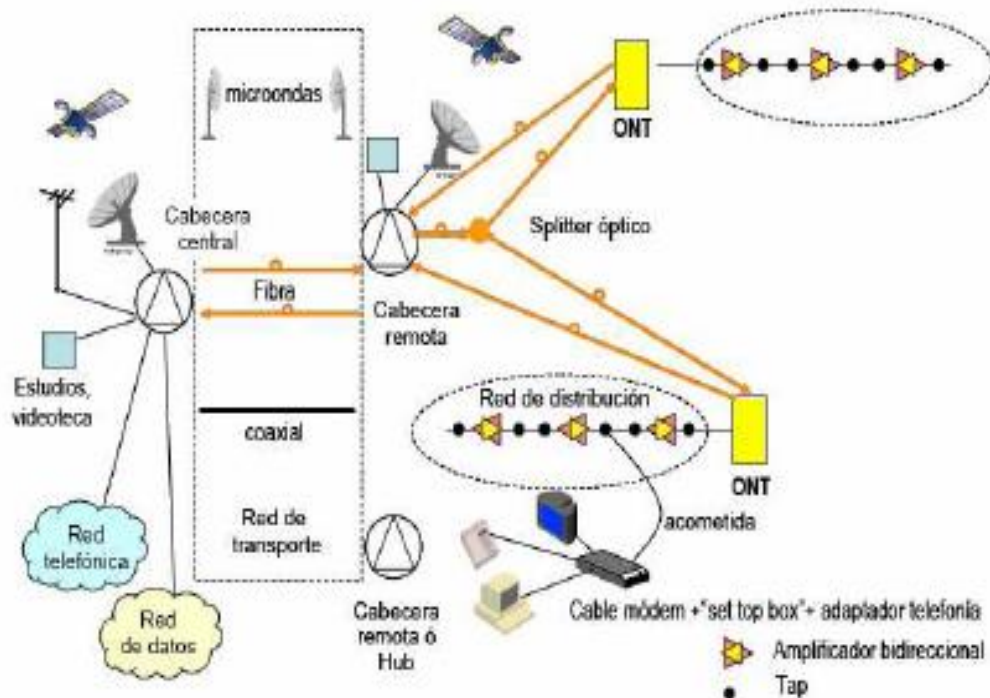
microondas

ONT

Cabecera central

Splitter óptico

Fibra

Cabecera remota

Estudios, videoteca

Red de distribución

coaxial

ONT

Red de transporte

acometida

Red telefónica

Red de datos

Cabecera remota ó Hub

Cable módem +"set top box"+ adaptador telefonía

Amplificador bidireccional

Tap